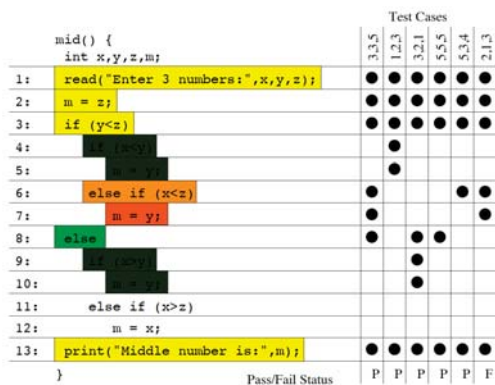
Test Cases

| | | 3,3,5 | 1,2,3 | 3,2,1 | 5,5,5 | 5,3,4 | 2,1,3 |
|---|---|---|---|---|---|---|---|
| | mid() { int x,y,z,m; | | | | | | |
| 1: | read("Enter 3 numbers:",x,y,z); | ● | ● | ● | ● | ● | ● |
| 2: | m = z; | ● | ● | ● | ● | ● | ● |
| 3: | if (y<z) | ● | ● | ● | ● | ● | ● |
| 4: | if (x<y) | | ● | | | | |
| 5: | m = y; | | ● | | | | |
| 6: | else if (x<z) | ● | | | | ● | ● |
| 7: | m = y; | ● | | | | | ● |
| 8: | else | ● | | ● | ● | | |
| 9: | if (x>y) | | | ● | | | |
| 10: | m = y; | | | ● | | | |
| 11: | else if (x>z) | | | | | | |
| 12: | m = x; | | | | | | |
| 13: | print("Middle number is:",m); | ● | ● | ● | ● | ● | ● |
| | } Pass/Fail Status | P | P | P | P | P | F |